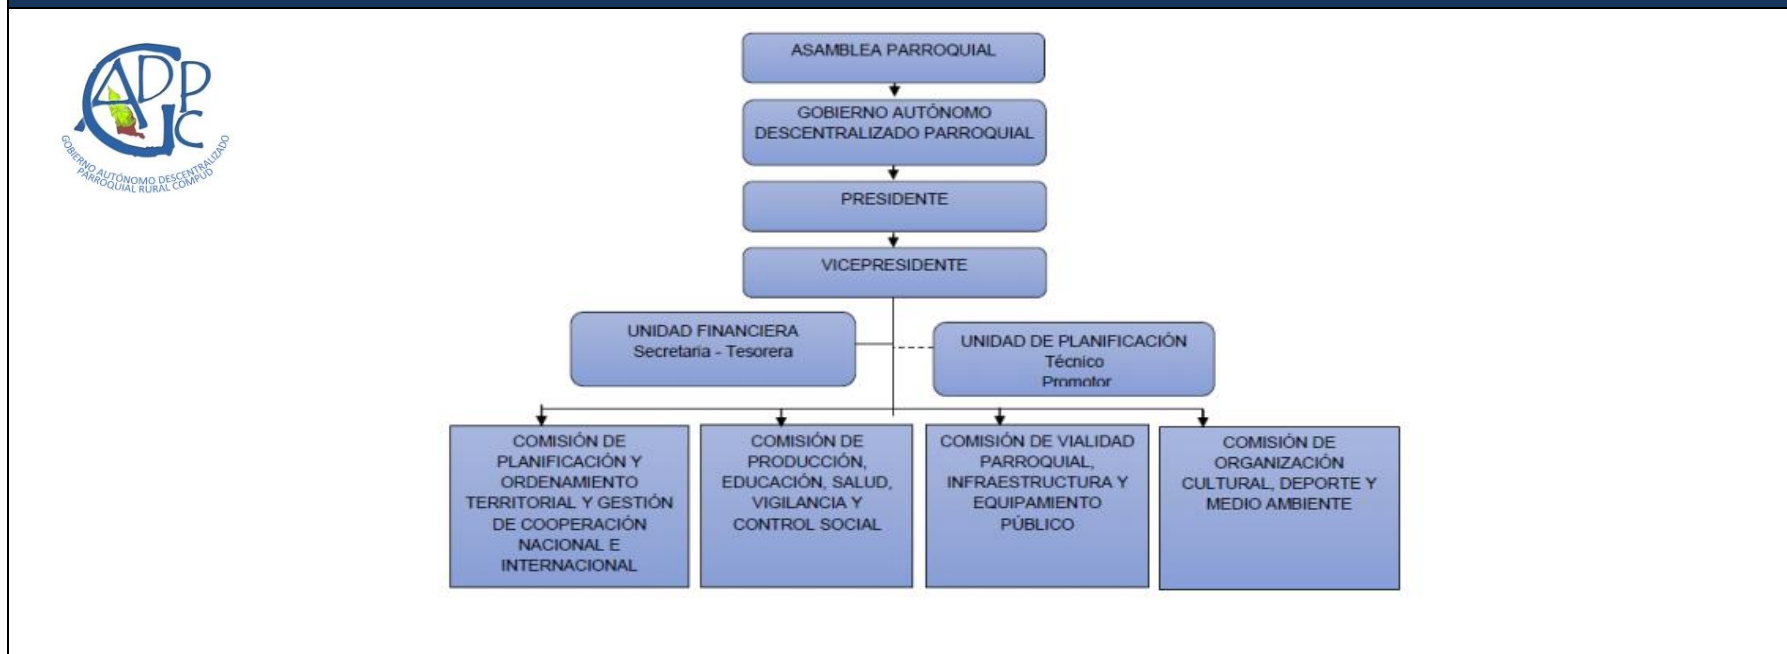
GADPC

GOBIERNO AUTÓNOMO DESCENTRALIZADO PARROQUIAL RURAL COMPUD

ASAMBLEA PARROQUIAL

GOBIERNO AUTÓNOMO DESCENTRALIZADO PARROQUIAL

PRESIDENTE

VICEPRESIDENTE

UNIDAD FINANCIERA
Secretaria - Tesorera

UNIDAD DE PLANIFICACIÓN
Técnico
Promotor

COMISIÓN DE PLANIFICACIÓN Y ORDENAMIENTO TERRITORIAL Y GESTIÓN DE COOPERACIÓN NACIONAL E INTERNACIONAL

COMISIÓN DE PRODUCCIÓN, EDUCACIÓN, SALUD, VIGILANCIA Y CONTROL SOCIAL

COMISIÓN DE VIALIDAD PARROQUIAL, INFRAESTRUCTURA Y EQUIPAMIENTO PÚBLICO

COMISIÓN DE ORGANIZACIÓN CULTURAL, DEPORTE Y MEDIO AMBIENTE